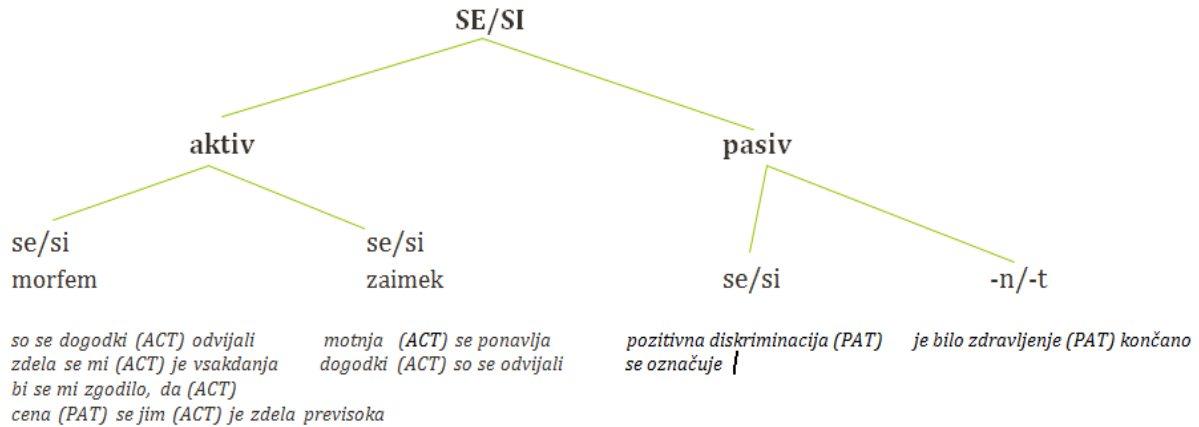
SE/SI

aktiv

pasiv

se/si
morfem

se/si
zaimek

se/si

-n/-t

so se dogodki (ACT) odvijali
zdela se mi (ACT) je vsakdanja
bi se mi zgodilo, da (ACT)
cena (PAT) se jim (ACT) je zdela previsoka

motnja (ACT) se ponavlja
dogodki (ACT) so se odvijali

pozitivna diskriminacija (PAT)
se označuje

je bilo zdravljenje (PAT) končano